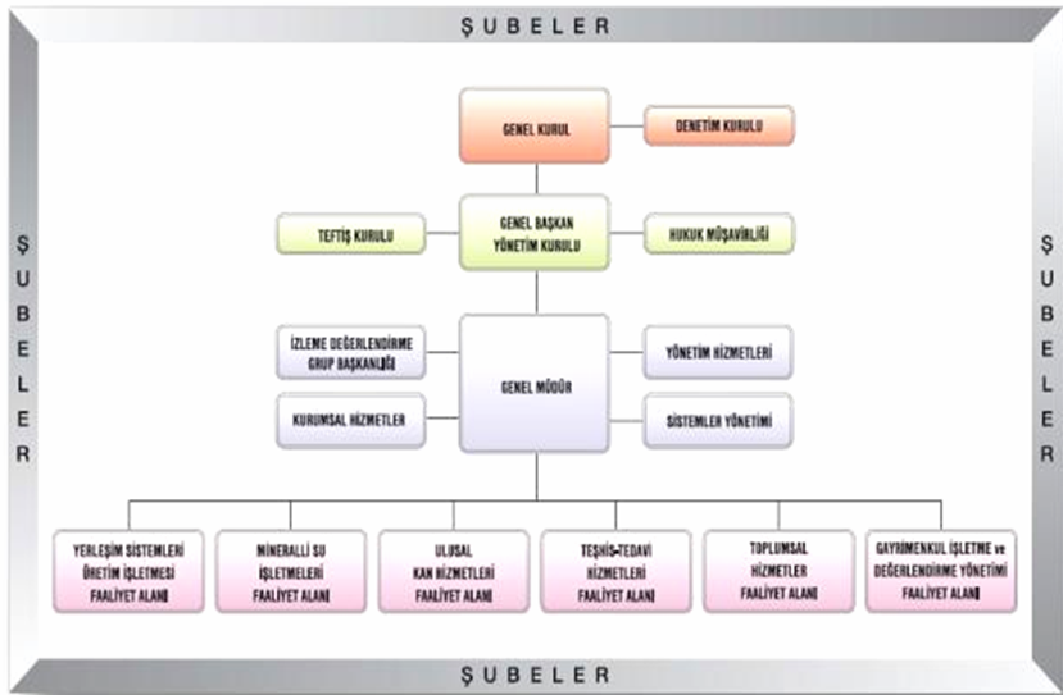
ŞUBELER

GENEL KURUL

DENETİM KURULU

TEFTİŞ KURULU

GENEL BAŞKAN YÖNETİM KURULU

HUKUK MÜŞAVİRLİĞİ

İZLEME DEĞERLENDİRME GRUP BAŞKANLIĞI

GENEL MÜDÜR

YÖNETİM HİZMETLERİ

KURUMSAL HİZMETLER

SİSTEMLER YÖNETİMİ

YERLEŞİM SİSTEMLERİ ÜRETİM İŞLETMESİ FAALİYET ALANI

MİNERALLİ SU İŞLETMELERİ FAALİYET ALANI

ULUSAL KAN HİZMETLERİ FAALİYET ALANI

TEŞHİS-TEDAVİ HİZMETLERİ FAALİYET ALANI

TOPLUMSAL HİZMETLER FAALİYET ALANI

GAYRİMENKUL İŞLETME ve DEĞERLENDİRME YÖNETİMİ FAALİYET ALANI

ŞUBELER

ŞUBELER

ŞUBELER